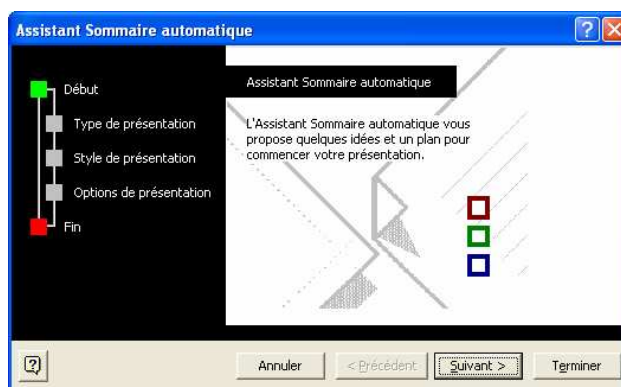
Assistant Sommaire automatique

Début
Type de présentation
Style de présentation
Options de présentation
Fin

Assistant Sommaire automatique

L'Assistant Sommaire automatique vous propose quelques idées et un plan pour commencer votre présentation.

Annuler
< Précédent
Suivant >
Terminer